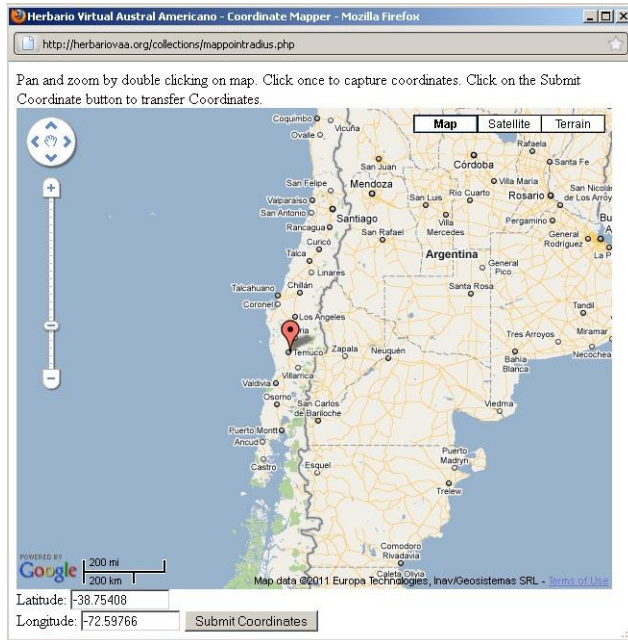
Herbario Virtual Austral Americano - Coordinate Mapper - Mozilla Firefox

http://herbariovaa.org/collections/mappointradius.php

Pan and zoom by double clicking on map. Click once to capture coordinates. Click on the Submit Coordinate button to transfer Coordinates.

Map | Satellite | Terrain

Coquimbo
Vicuña
Ovalle
La Rioja
Rafaela
San Juan
Córdoba
Santa Fe
San Felipe
Mendoza
Villa María
Rosario
San Nicolás de los Arroyos
Valparaíso
San Luis
Río Cuarto
San Antonio
Santiago
Villa Mercedes
Pergamino
Rancagua
San Rafael
General Rodríguez
Bu
La P
Curicó
Talca
Argentina
General Pico
Linares
Talcahuano
Chillán
Santa Rosa
Tandil
Coronel
Los Angeles
Tres Arroyos
Miramar
Temuco
Zapala
Neuquén
Necochea
Villarrica
Bahía Blanca
Valdivia
Osorno
San Carlos de Bariloche
Viedma
Puerto Montt
Ancud
Castro
Esquel
Puerto Madryn
Trelew
Comodoro Rivadavia
Caleta Olivia

POWERED BY Google
200 mi
200 km
Map data ©2011 Europa Technologies, Inav/Geosistemas SRL - Terms of Use

Latitude: -38.75408
Longitude: -72.59766
Submit Coordinates